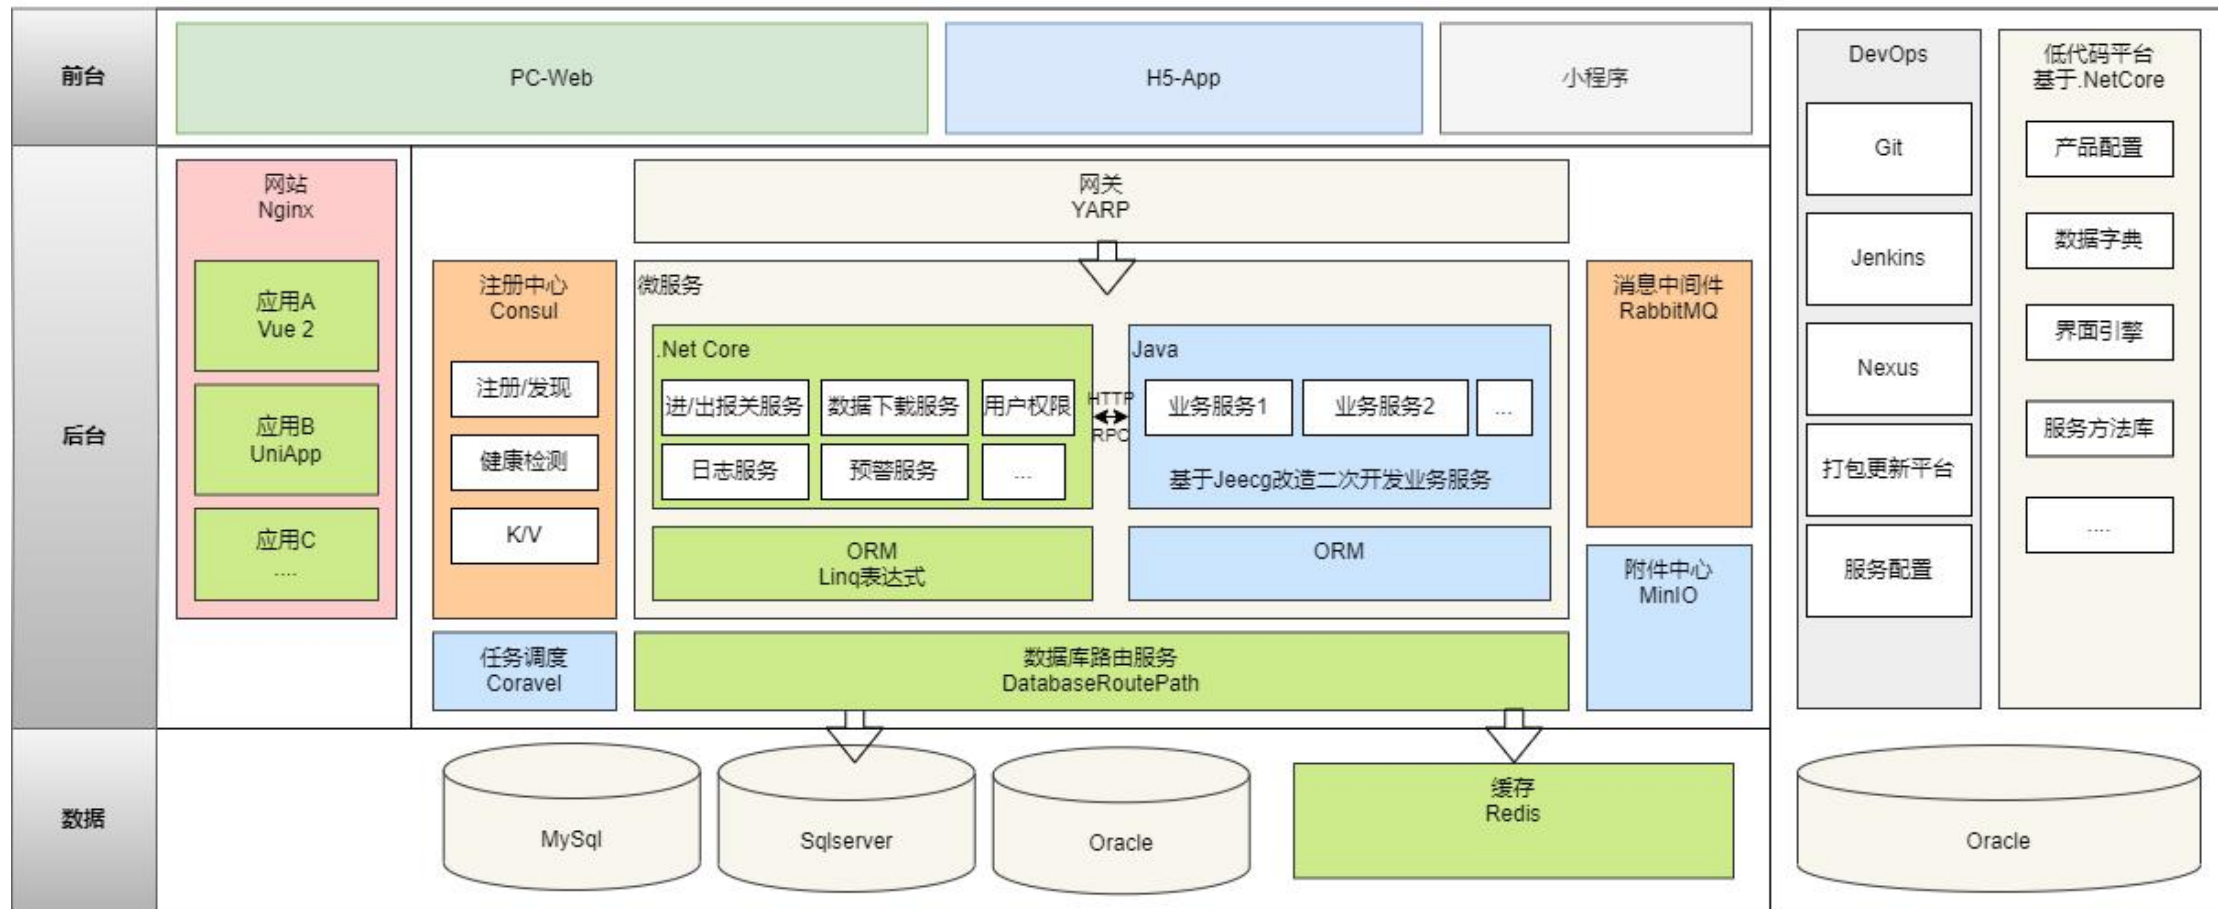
前台

PC-Web

H5-App

小程序

DevOps

Git

Jenkins

Nexus

打包更新平台

服务配置

低代码平台
基于.NetCore

产品配置

数据字典

界面引擎

服务方法库

....

后台

网站
Nginx

应用A
Vue 2

应用B
UniApp

应用C
....

网关
YARP

注册中心
Consul

注册/发现

健康检测

K/V

微服务

.Net Core

进/出报关服务

数据下载服务

用户权限

日志服务

预警服务

...

HTTP
RPC

Java

业务服务1

业务服务2

...

基于Jeecg改造二次开发业务服务

ORM
Linq表达式

ORM

消息中间件
RabbitMQ

附件中心
MinIO

任务调度
Coravel

数据库路由服务
DatabaseRoutePath

数据

MySql

Sqlserver

Oracle

缓存
Redis

Oracle